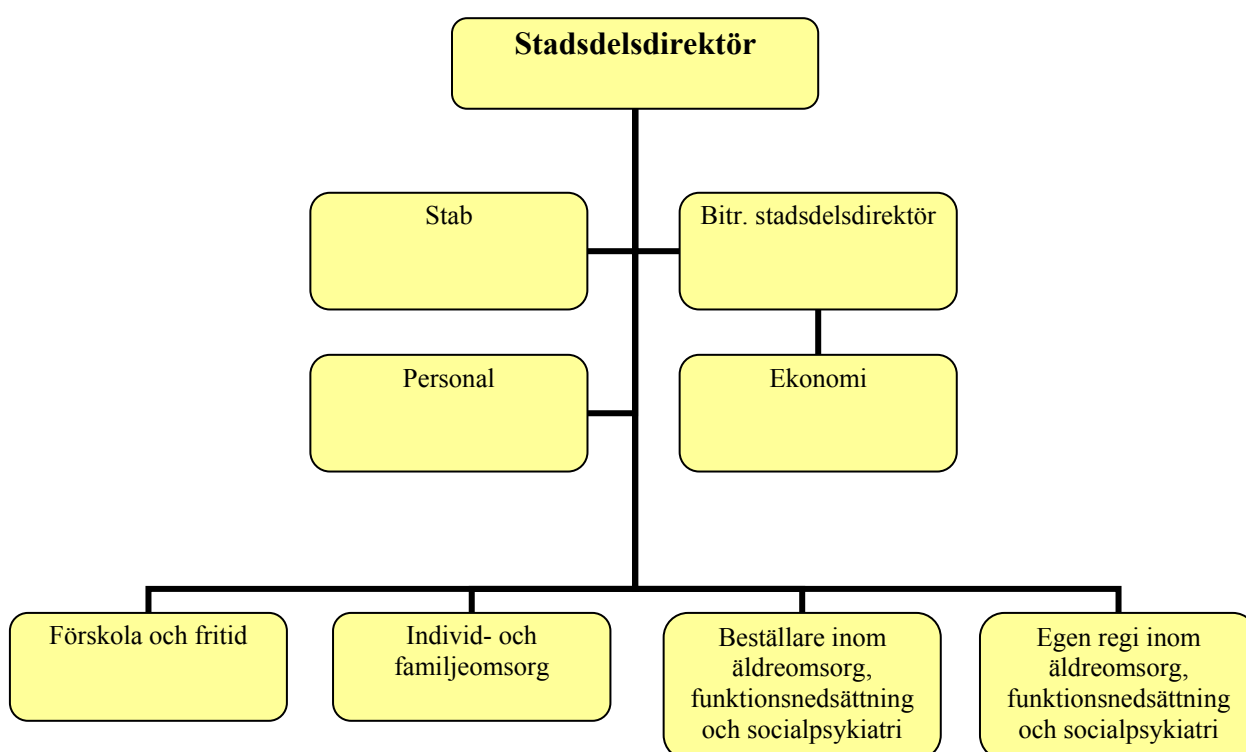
Stadsdelsdirektör

Stab

Bitr. stadsdelsdirektör

Personal

Ekonomi

Förskola och fritid

Individ- och familjeomsorg

Beställare inom äldreomsorg, funktionsnedsättning och socialpsykiatri

Egen regi inom äldreomsorg, funktionsnedsättning och socialpsykiatri